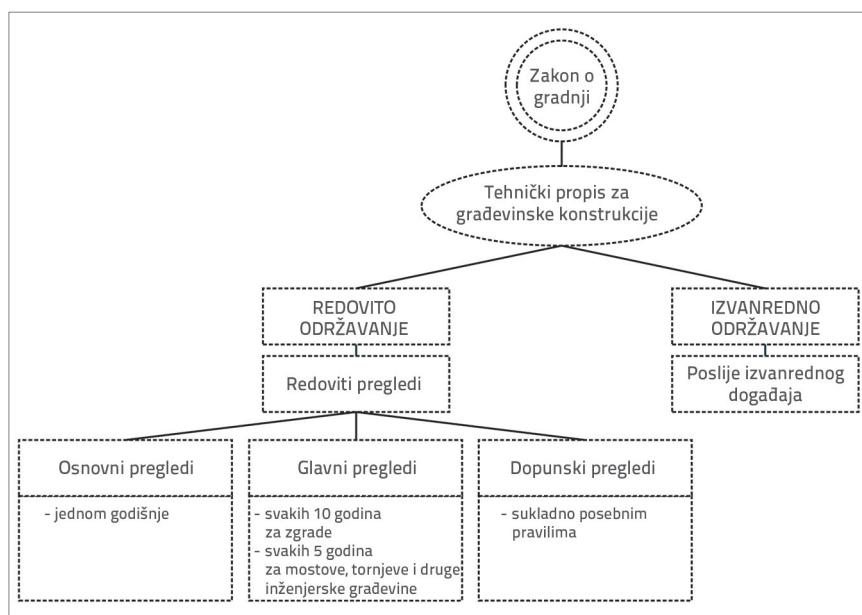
Zakon o gradnji

Tehnički propis za građevinske konstrukcije

REDOVITO ODRŽAVANJE

IZVANREDNO ODRŽAVANJE

Redoviti pregledi

Poslije izvanrednog događaja

Osnovni pregledi

- jednom godišnje

Glavni pregledi

- svakih 10 godina za zgrade
- svakih 5 godina za mostove, tornjeve i druge inženjerske građevine

Dopunski pregledi

- sukladno posebnim pravilima